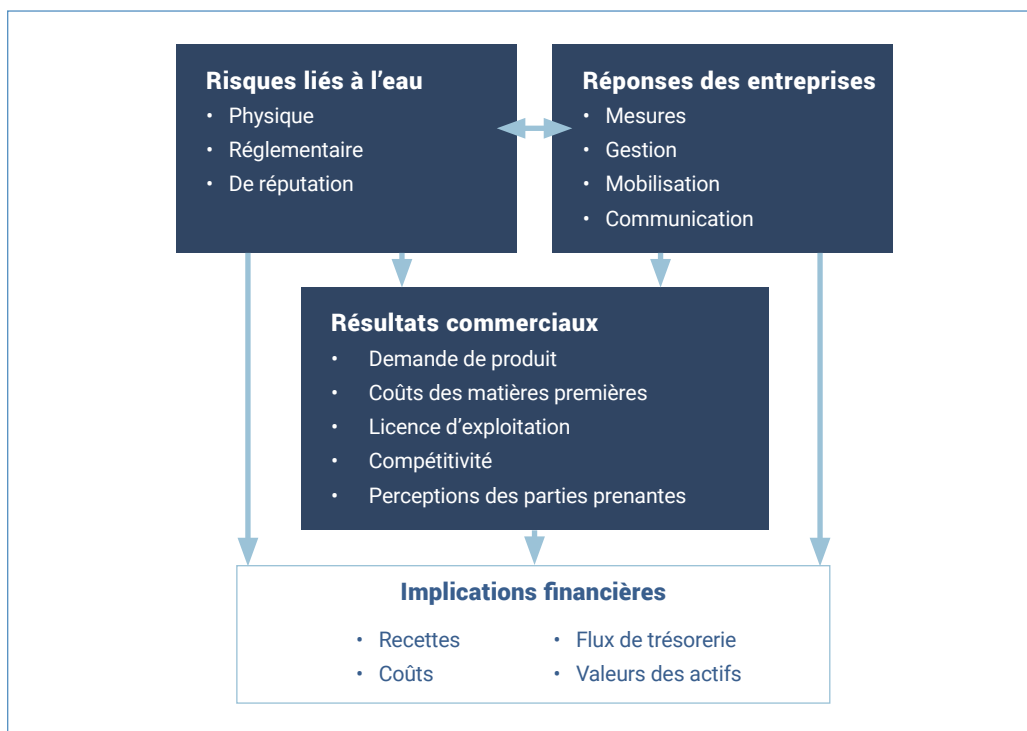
Risques liés à l’eau
• Physique
• Réglementaire
• De réputation

Réponses des entreprises
• Mesures
• Gestion
• Mobilisation
• Communication

Résultats commerciaux
• Demande de produit
• Coûts des matières premières
• Licence d’exploitation
• Compétitivité
• Perceptions des parties prenantes

Implications financières
• Recettes
• Coûts
• Flux de trésorerie
• Valeurs des actifs